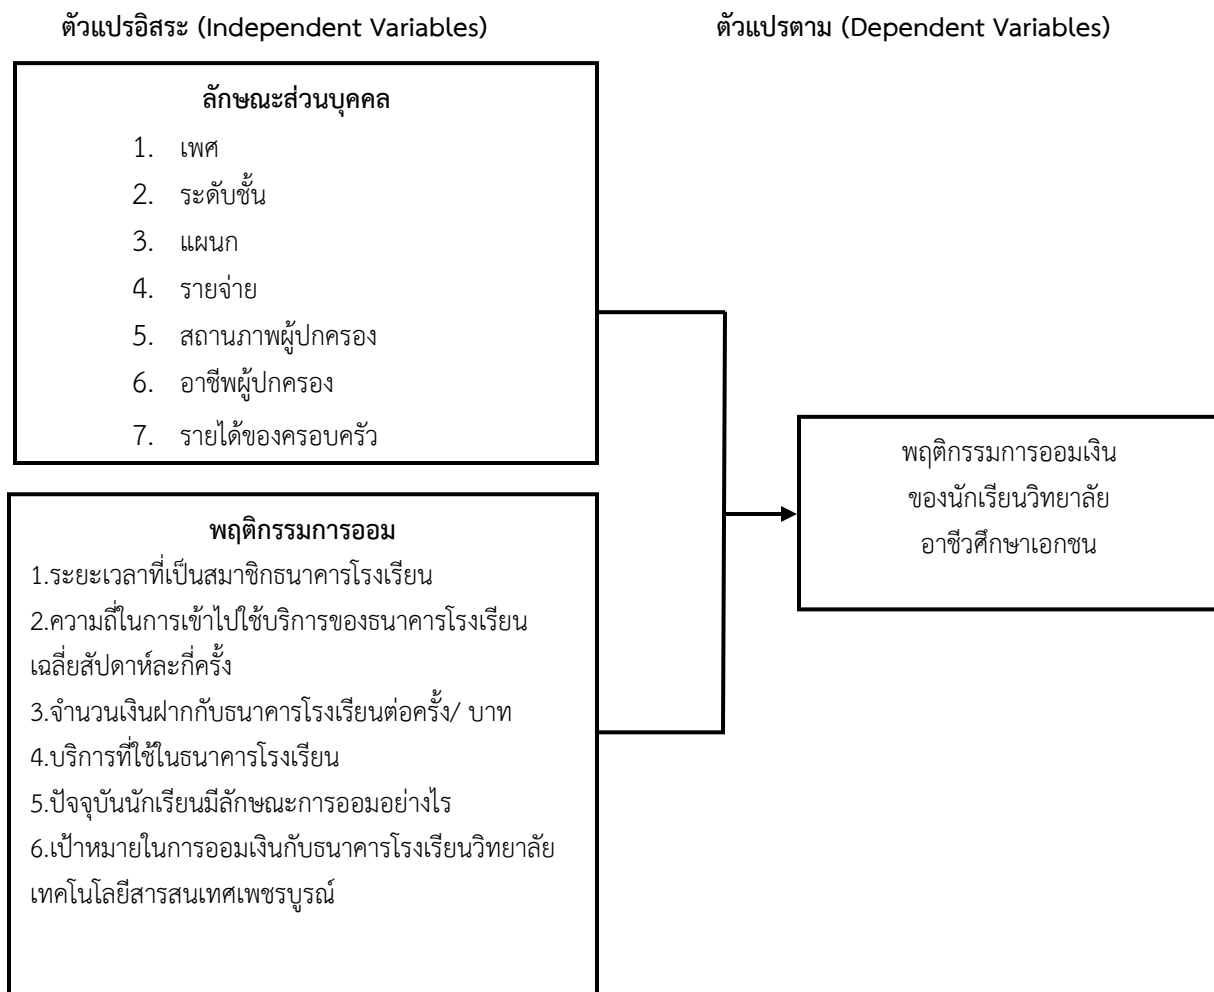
ตัวแปรอิสระ (Independent Variables)

ตัวแปรตาม (Dependent Variables)

ลักษณะส่วนบุคคล

1. เพศ
2. ระดับชั้น
3. แผนก
4. รายจ่าย
5. สถานภาพผู้ปกครอง
6. อาชีพผู้ปกครอง
7. รายได้ของครอบครัว

พฤติกรรมการออม

1.ระยะเวลาที่เป็นสมาชิกธนาคารโรงเรียน
2.ความถี่ในการเข้าไปใช้บริการของธนาคารโรงเรียนเฉลี่ยสัปดาห์ละกี่ครั้ง
3.จำนวนเงินฝากกับธนาคารโรงเรียนต่อครั้ง/ บาท
4.บริการที่ใช้ในธนาคารโรงเรียน
5.ปัจจุบันนักเรียนมีลักษณะการออมอย่างไร
6.เป้าหมายในการออมเงินกับธนาคารโรงเรียนวิทยาลัยเทคโนโลยีสารสนเทศเพชรบูรณ์

พฤติกรรมการออมเงินของนักเรียนวิทยาลัยอาชีวศึกษาเอกชน